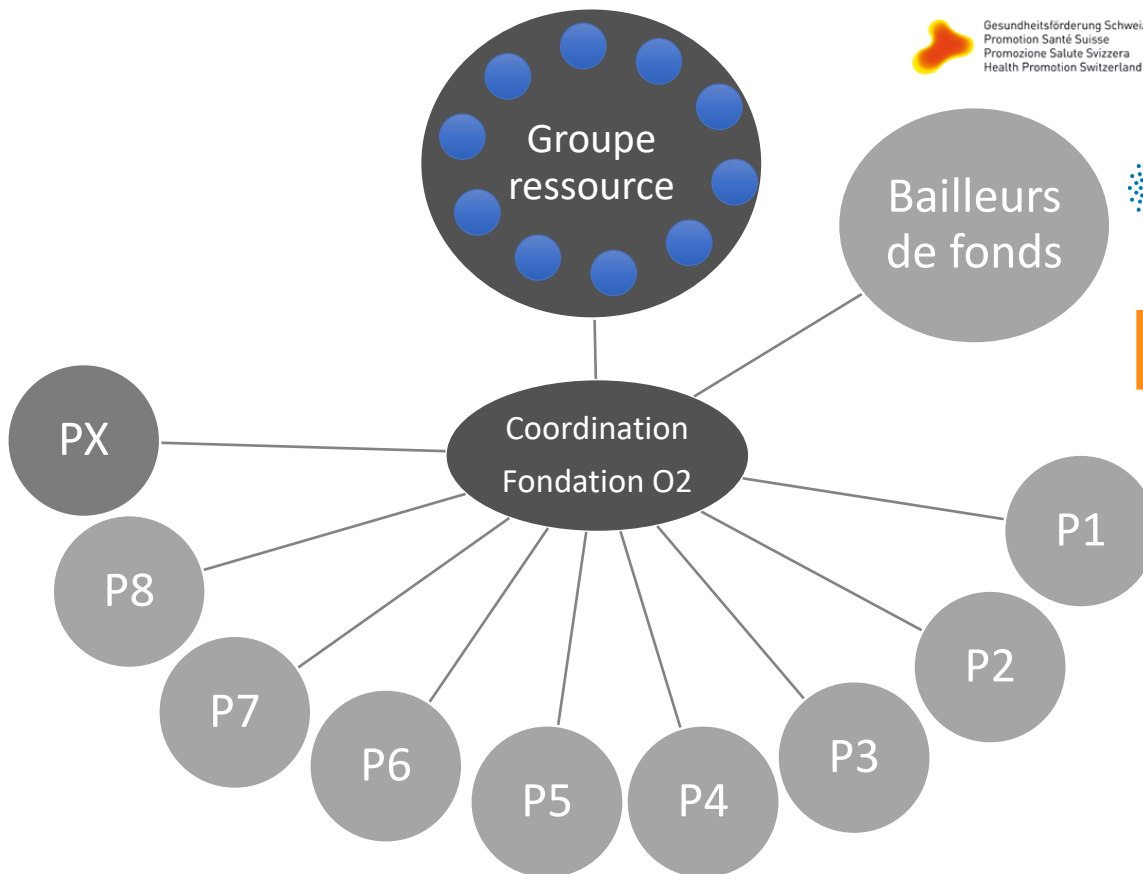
Gesundheitsförderung Schweiz
Promotion Santé Suisse
Promozione Salute Svizzera
Health Promotion Switzerland

Groupe ressource

Bailleurs de fonds

Coordination
Fondation O2

PX

P8

P7

P6

P5

P4

P3

P2

P1